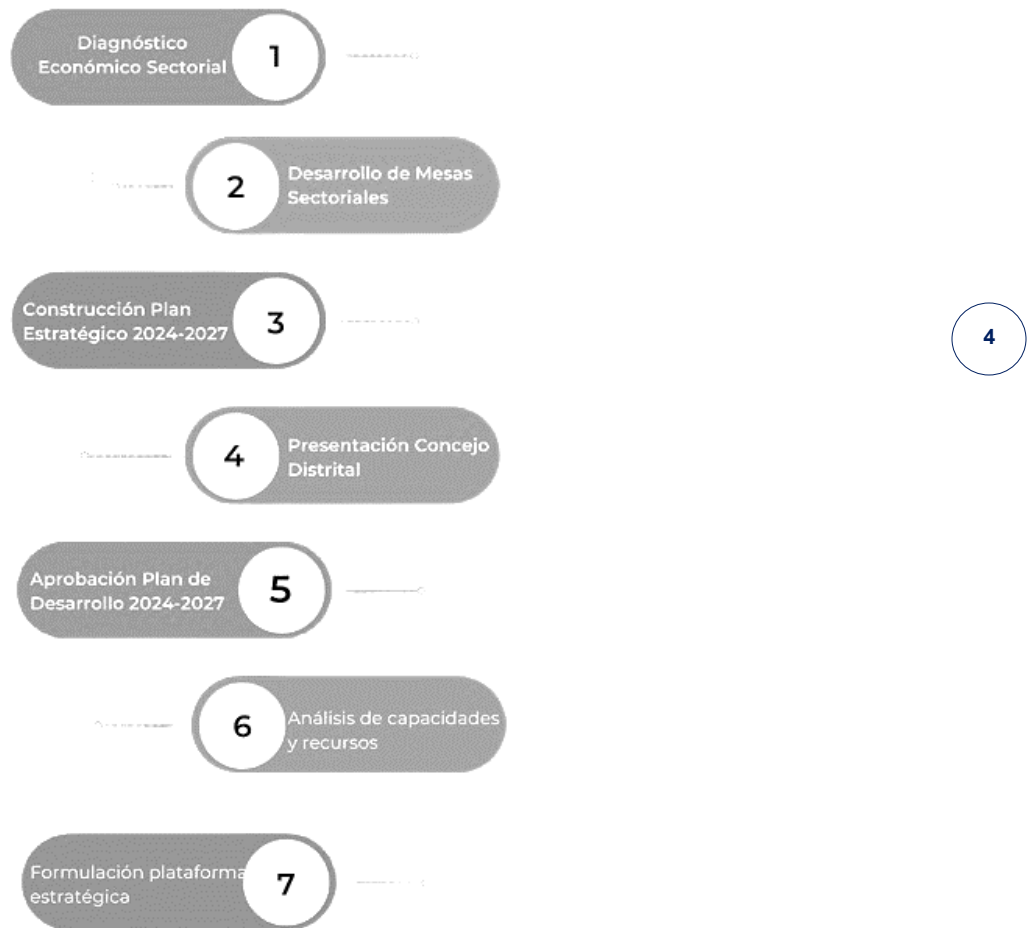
Diagnóstico Económico Sectorial
1

2
Desarrollo de Mesas Sectoriales

Construcción Plan Estratégico 2024-2027
3

4

4
Presentación Concejo Distrital

Aprobación Plan de Desarrollo 2024-2027
5

6
Análisis de capacidades y recursos

Formulación plataforma estratégica
7